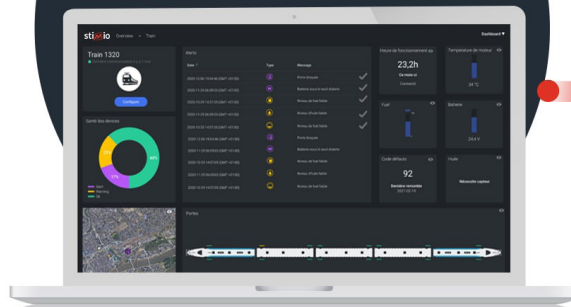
stimio Overview > Train

Dashboard

Train 1320

Configurer

Santé des devices

40%

17%

Alert
Warning
OK

Alerts

Date Type Message

2020-12-06 19:09:46 (GMT+01:00) Porte bloquée
2020-11-25 06:39:03 (GMT+01:00) Batterie sous le seuil d'alerte
2020-10-31 14:57:29 (GMT+01:00) Niveau de fuel faible
2020-10-29 10:55:31 (GMT+01:00) Niveau d'huile faible
2020-10-29 14:57:29 (GMT+01:00) Niveau de fuel faible
2020-11-06 16:02 (GMT+01:00) Porte bloquée
2020-11-16 01:36:12 (GMT+01:00) Batterie sous le seuil d'alerte
2020-11-04 13:58:02 (GMT+01:00) Niveau de fuel faible
2020-11-19 09:05:21 (GMT+01:00) Niveau de fuel faible
2020-10-31 14:57:29 (GMT+01:00) Niveau de fuel faible

Heure de fonctionnement aj.

23,2h

Température du moteur

Fuel

Batterie

Code défaut

92

Huile

Portes